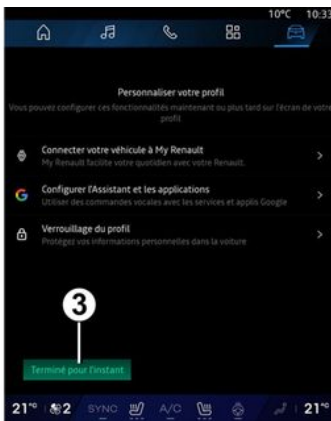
10°C 10:33

Personnaliser votre profil

Vous pouvez configurer ces fonctionnalités maintenant ou plus tard sur l'écran de votre profil

Connecter votre véhicule à My Renault
My Renault facilite votre quotidien avec votre Renault.

G Configurer l'Assistant et les applications
Utiliser des commandes vocales avec les services et applis Google

Verrouillage du profil
Protégez vos informations personnelles dans la voiture

3

Terminé pour l'instant

21° 2 SYNC A/C 21°